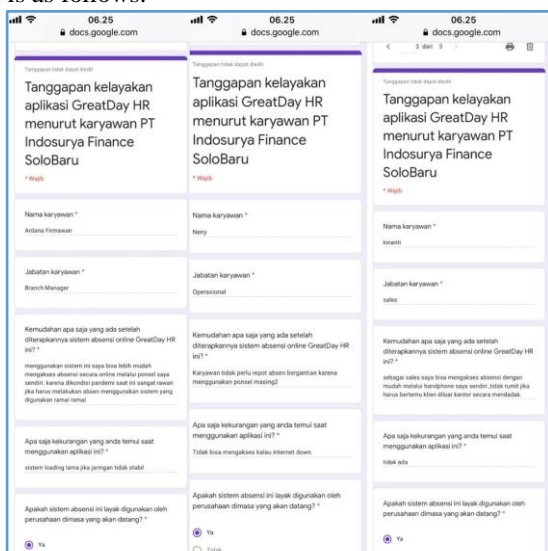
is as follows:

06.25
docs.google.com

Tanggapan tidak dapat diedit

Tanggapan kelayakan aplikasi GreatDay HR menurut karyawan PT Indosurya Finance SoloBaru

* Wajib

Nama karyawan *

Ardana Firmawan

Jabatan karyawan *

Branch Manager

Kemudahan apa saja yang ada setelah diterapkannya sistem absensi online GreatDay HR ini? *

menggunakan sistem ini saya bisa lebih mudah mengakses absensi secara online melalui ponsel saya sendiri. karena dikondisi pandemi saat ini sangat rawan jika harus melakukan absen menggunakan sistem yang digunakan ramai ramai

Apa saja kekurangan yang anda temui saat menggunakan aplikasi ini? *

sistem loading lama jika jaringan tidak stabil

Apakah sistem absensi ini layak digunakan oleh perusahaan dimasa yang akan datang? *

Ya

06.25
docs.google.com

Tanggapan tidak dapat diedit

Tanggapan kelayakan aplikasi GreatDay HR menurut karyawan PT Indosurya Finance SoloBaru

* Wajib

Nama karyawan *

Neny

Jabatan karyawan *

Operasional

Kemudahan apa saja yang ada setelah diterapkannya sistem absensi online GreatDay HR ini? *

Karyawan tidak perlu repot absen bergantian karena menggunakan ponsel masing2

Apa saja kekurangan yang anda temui saat menggunakan aplikasi ini? *

Tidak bisa mengakses kalau internet down

Apakah sistem absensi ini layak digunakan oleh perusahaan dimasa yang akan datang? *

Ya

Tidak

06.25
docs.google.com

3 dari 3

Tanggapan tidak dapat diedit

Tanggapan kelayakan aplikasi GreatDay HR menurut karyawan PT Indosurya Finance SoloBaru

* Wajib

Nama karyawan *

kinanti

Jabatan karyawan *

sales

Kemudahan apa saja yang ada setelah diterapkannya sistem absensi online GreatDay HR ini? *

sebagai sales saya bisa mengakses absensi dengan mudah melalu handphone saya sendiri ,tidak rumit jika harus bertemu klien diluar kantor secara mendadak.

Apa saja kekurangan yang anda temui saat menggunakan aplikasi ini? *

tidak ada

Apakah sistem absensi ini layak digunakan oleh perusahaan dimasa yang akan datang? *

Ya